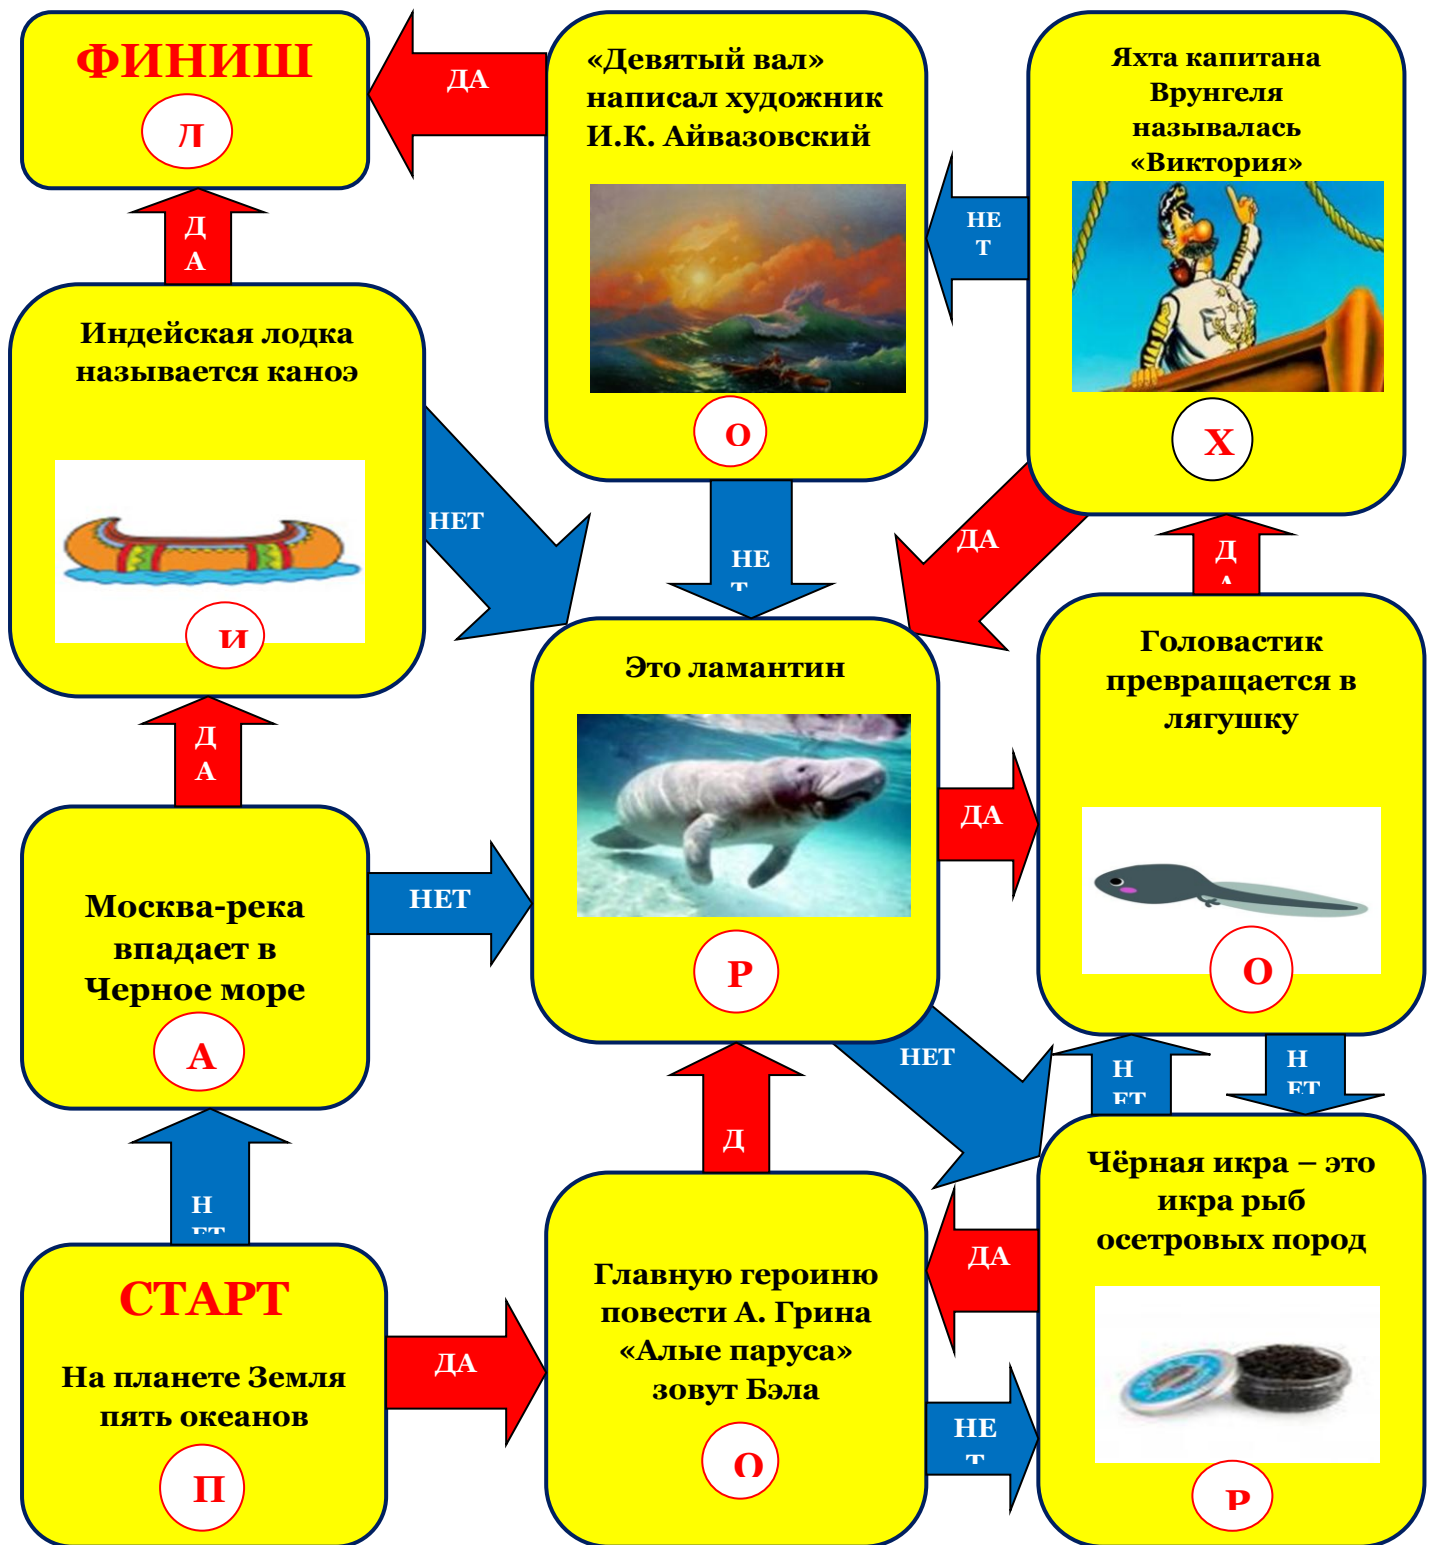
ФИНИШ

Л

ДА

«Девятый вал» написал художник И.К. Айвазовский

О

НЕТ

Яхта капитана Врунгеля называлась «Виктория»

Х

НЕТ

ДА

Индейская лодка называется каноэ

И

НЕТ

НЕТ

ДА

Д

Это ламантин

Р

ДА

Головастик превращается в лягушку

О

ДА

Москва-река впадает в Черное море

А

НЕТ

НЕТ

Н ЕТ

Н ЕТ

Н ЕТ

Д

СТАРТ

На планете Земля пять океанов

П

ДА

Главную героиню повести А. Грина «Алые паруса» зовут Бэла

О

ДА

Чёрная икра – это икра рыб осетровых пород

Р

НЕ Т